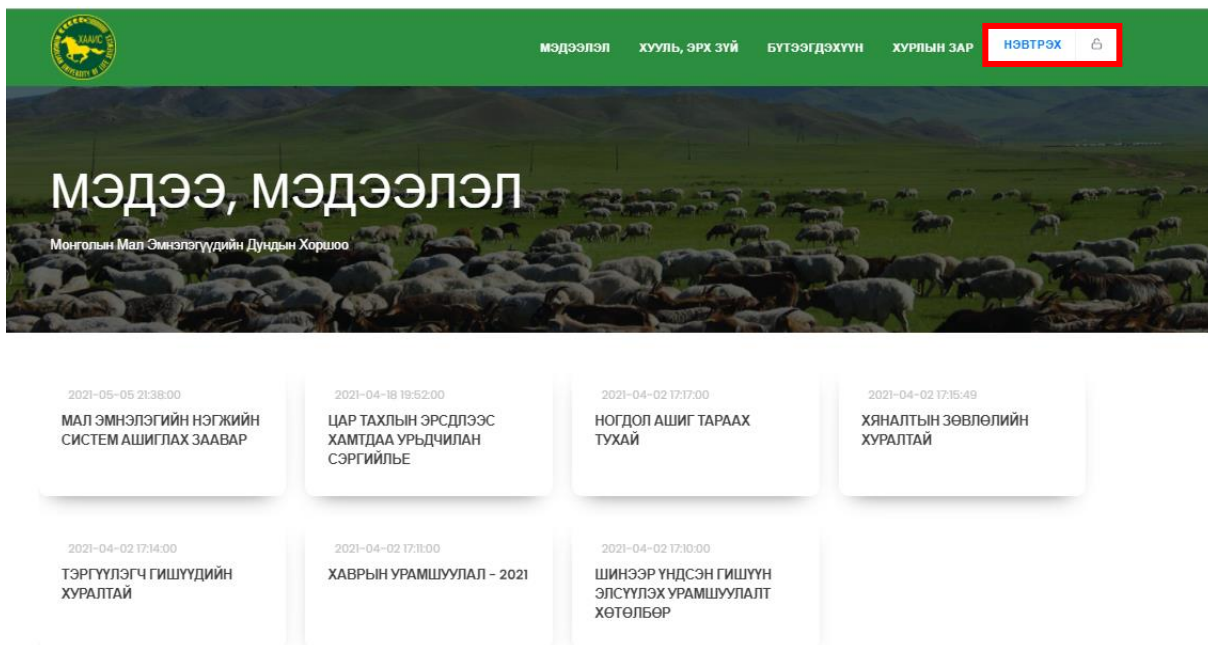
ХААИС

МЭДЭЭЛЭЛ ХУУЛЬ, ЭРХ ЗҮЙ БҮТЭЭГДЭХҮҮН ХУРЛЫН ЗАР НЭВТРЭХ

МЭДЭЭ, МЭДЭЭЛЭЛ

Монголын Мал Эмнэлэгүүдийн Дундын Хоршоо

2021-05-05 21:38:00
МАЛ ЭМНЭЛЭГИЙН НЭГЖИЙН СИСТЕМ АШИГЛАХ ЗААВАР

2021-04-18 19:52:00
ЦАР ТАХЛЫН ЭРСДЛЭЭС ХАМТДАА УРЬДЧИЛАН СЭРГИЙЛЬЕ

2021-04-02 17:17:00
НОГДОЛ АШИГ ТАРААХ ТУХАЙ

2021-04-02 17:15:49
ХЯНАЛТЫН ЗӨВЛӨЛИЙН ХУРАЛТАЙ

2021-04-02 17:14:00
ТЭРГҮҮЛЭГЧ ГИШҮҮДИЙН ХУРАЛТАЙ

2021-04-02 17:11:00
ХАВРЫН УРАМШУУЛАЛ - 2021

2021-04-02 17:10:00
ШИНЭЭР ҮНДСЭН ГИШҮҮН ЭЛСҮҮЛЭХ УРАМШУУЛАЛТ ХӨТӨЛБӨР